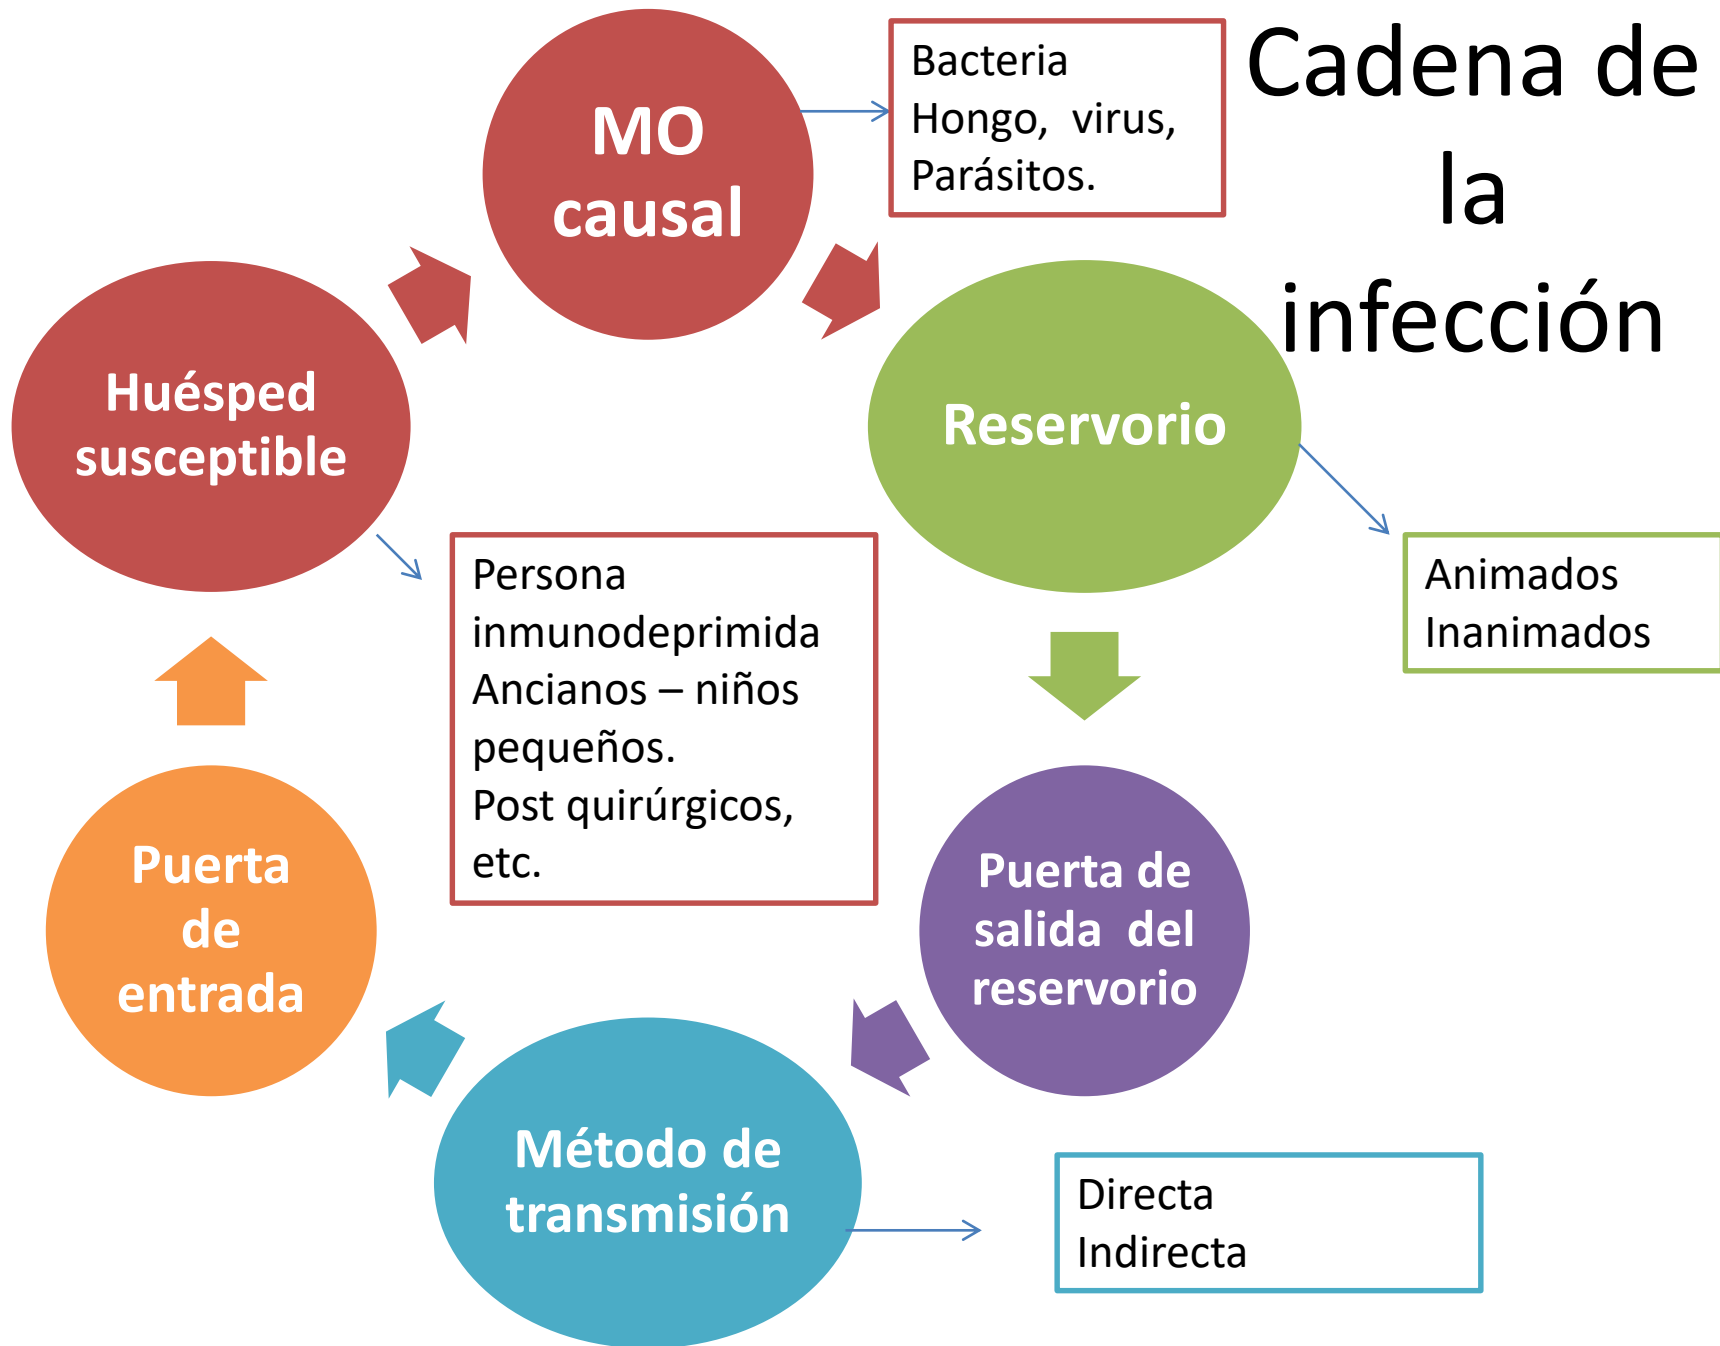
Cadena de la infección

MO causal

Bacteria
Hongo, virus,
Parásitos.

Reservorio

Animados
Inanimados

Puerta de salida del reservorio

Método de transmisión

Directa
Indirecta

Puerta de entrada

Huésped susceptible

Persona inmunodeprimida
Ancianos – niños pequeños.
Post quirúrgicos, etc.